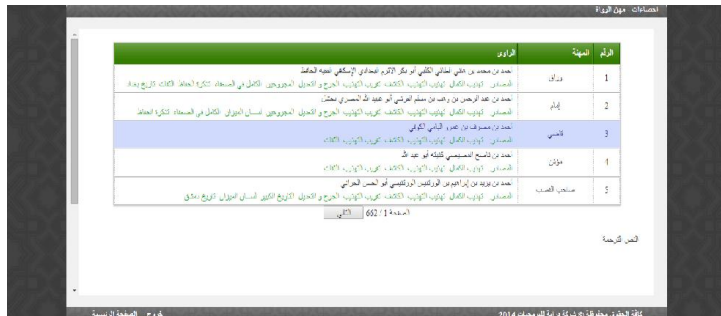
احصاءات مهن الرواة

| الرقم | المهنة | الراوي |
|---|---|---|
| 1 | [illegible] | احمد بن محمد بن علي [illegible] أبو بكر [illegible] الحافظ<br>المصادر: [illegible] |
| 2 | إمام | احمد بن عبد الرحمن بن وهب بن مسلم القرشي أبو عبيد الله المصري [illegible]<br>المصادر: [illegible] |
| 3 | قاضي | احمد بن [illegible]<br>المصادر: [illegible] |
| 4 | مؤذن | احمد بن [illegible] أبو عبد الله<br>المصادر: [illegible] |
| 5 | صاحب القصب | احمد بن يزيد بن إبراهيم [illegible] أبو الحسن الحراني<br>المصادر: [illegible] |

الصفحة 1 / 662 التالي

النص للترجمة

كافة الحقوق محفوظة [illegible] 2014

خروج الصفحة الرئيسية